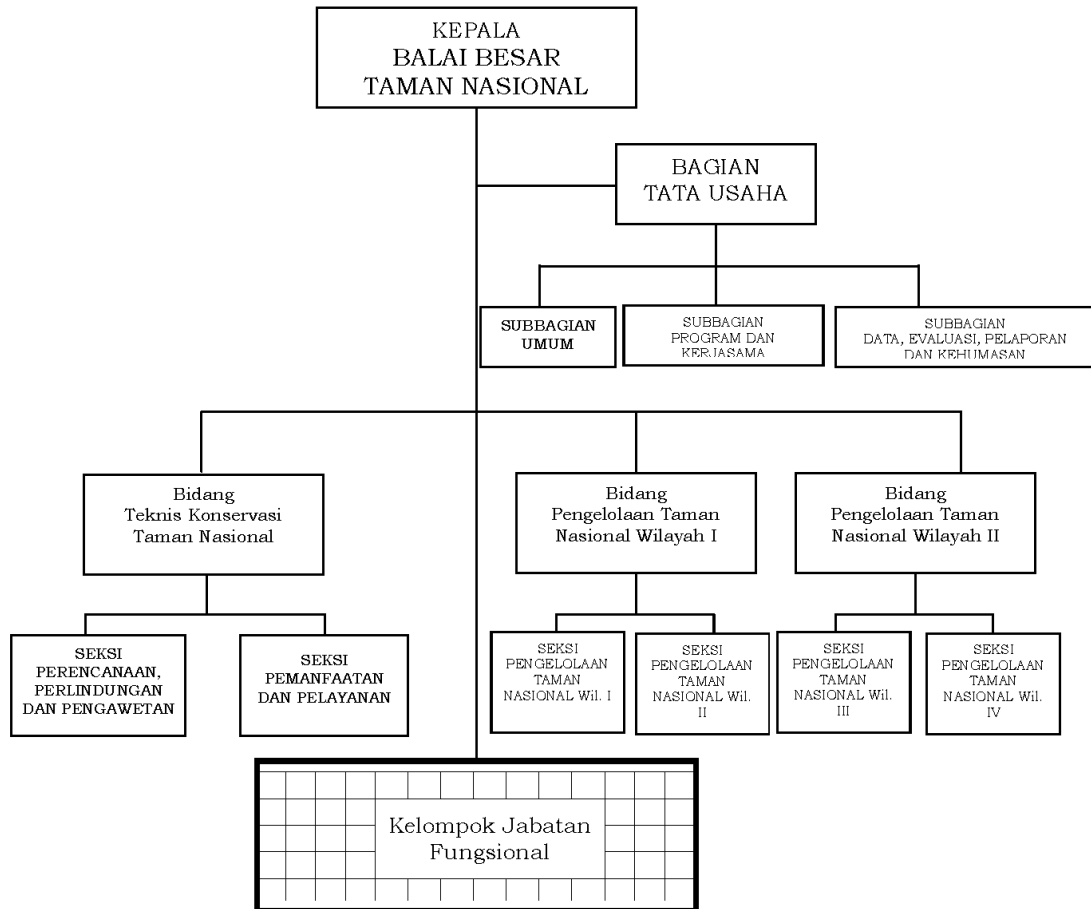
KEPALA
BALAI BESAR
TAMAN NASIONAL

BAGIAN
TATA USAHA

SUBBAGIAN
UMUM

SUBBAGIAN
PROGRAM DAN
KERJASAMA

SUBBAGIAN
DATA, EVALUASI, PELAPORAN
DAN KEHUMASAN

Bidang
Teknis Konservasi
Taman Nasional

Bidang
Pengelolaan Taman
Nasional Wilayah I

Bidang
Pengelolaan Taman
Nasional Wilayah II

SEKSI
PERENCANAAN,
PERLINDUNGAN
DAN PENGAWETAN

SEKSI
PEMANFAATAN
DAN PELAYANAN

SEKSI
PENGELOLAAN
TAMAN
NASIONAL Wil. I

SEKSI
PENGELOLAAN
TAMAN
NASIONAL Wil.
II

SEKSI
PENGELOLAAN
TAMAN
NASIONAL Wil.
III

SEKSI
PENGELOLAAN
TAMAN
NASIONAL Wil.
IV

Kelompok Jabatan
Fungsional